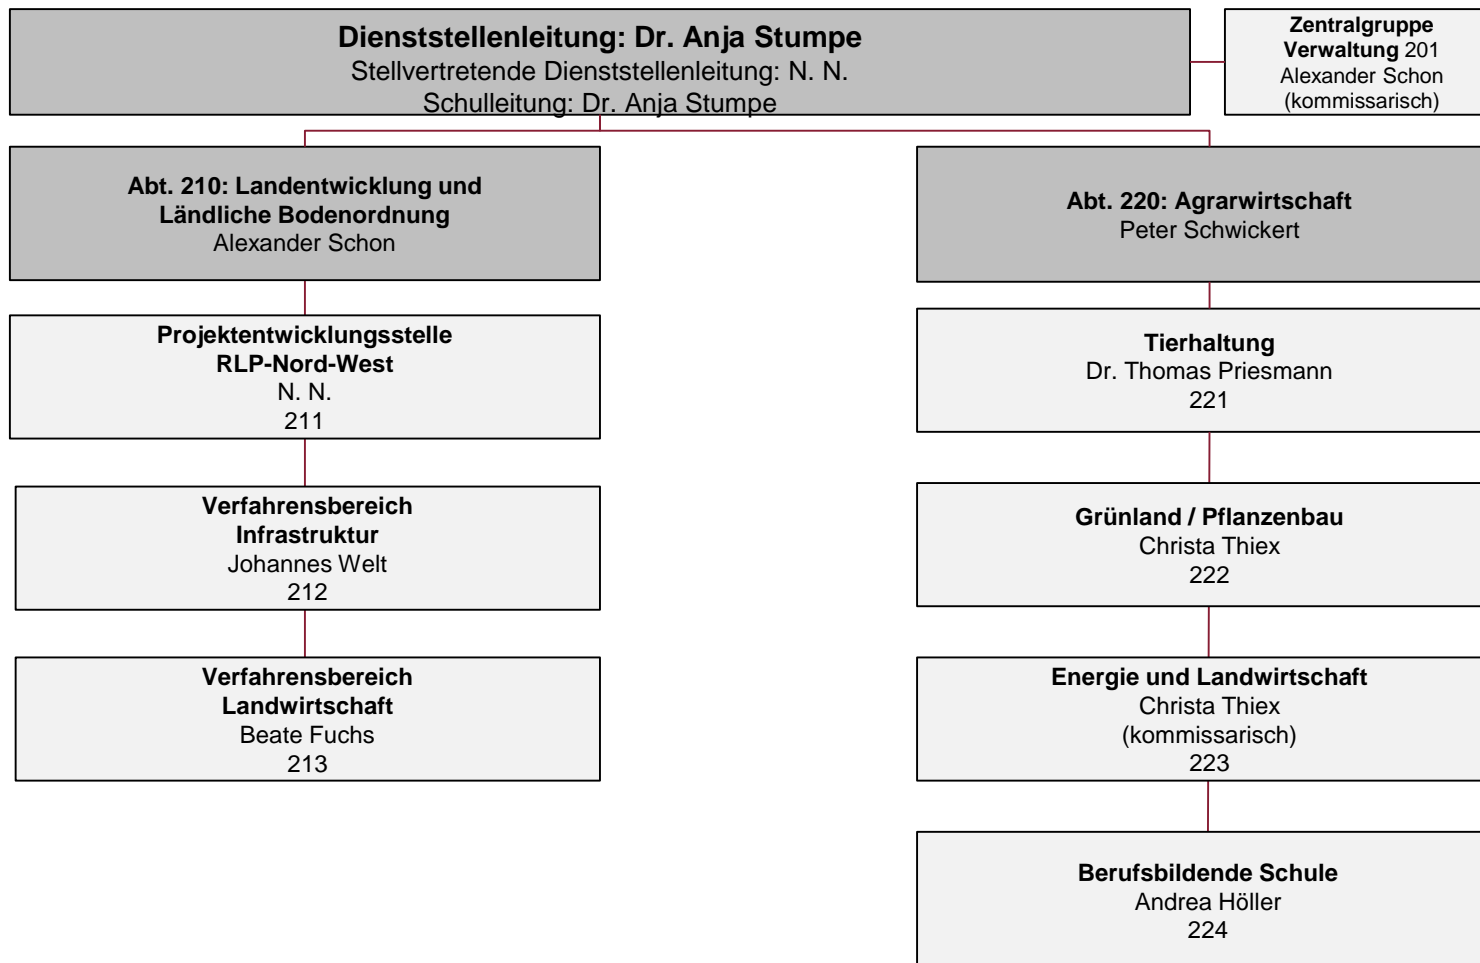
Dienststellenleitung: Dr. Anja Stumpe
Stellvertretende Dienststellenleitung: N. N.
Schulleitung: Dr. Anja Stumpe

Zentralgruppe Verwaltung 201
Alexander Schon
(kommissarisch)

Abt. 210: Landentwicklung und Ländliche Bodenordnung
Alexander Schon

Projektentwicklungsstelle RLP-Nord-West
N. N.
211

Verfahrensbereich Infrastruktur
Johannes Welt
212

Verfahrensbereich Landwirtschaft
Beate Fuchs
213

Abt. 220: Agrarwirtschaft
Peter Schwickert

Tierhaltung
Dr. Thomas Priesmann
221

Grünland / Pflanzenbau
Christa Thiex
222

Energie und Landwirtschaft
Christa Thiex
(kommissarisch)
223

Berufsbildende Schule
Andrea Höller
224